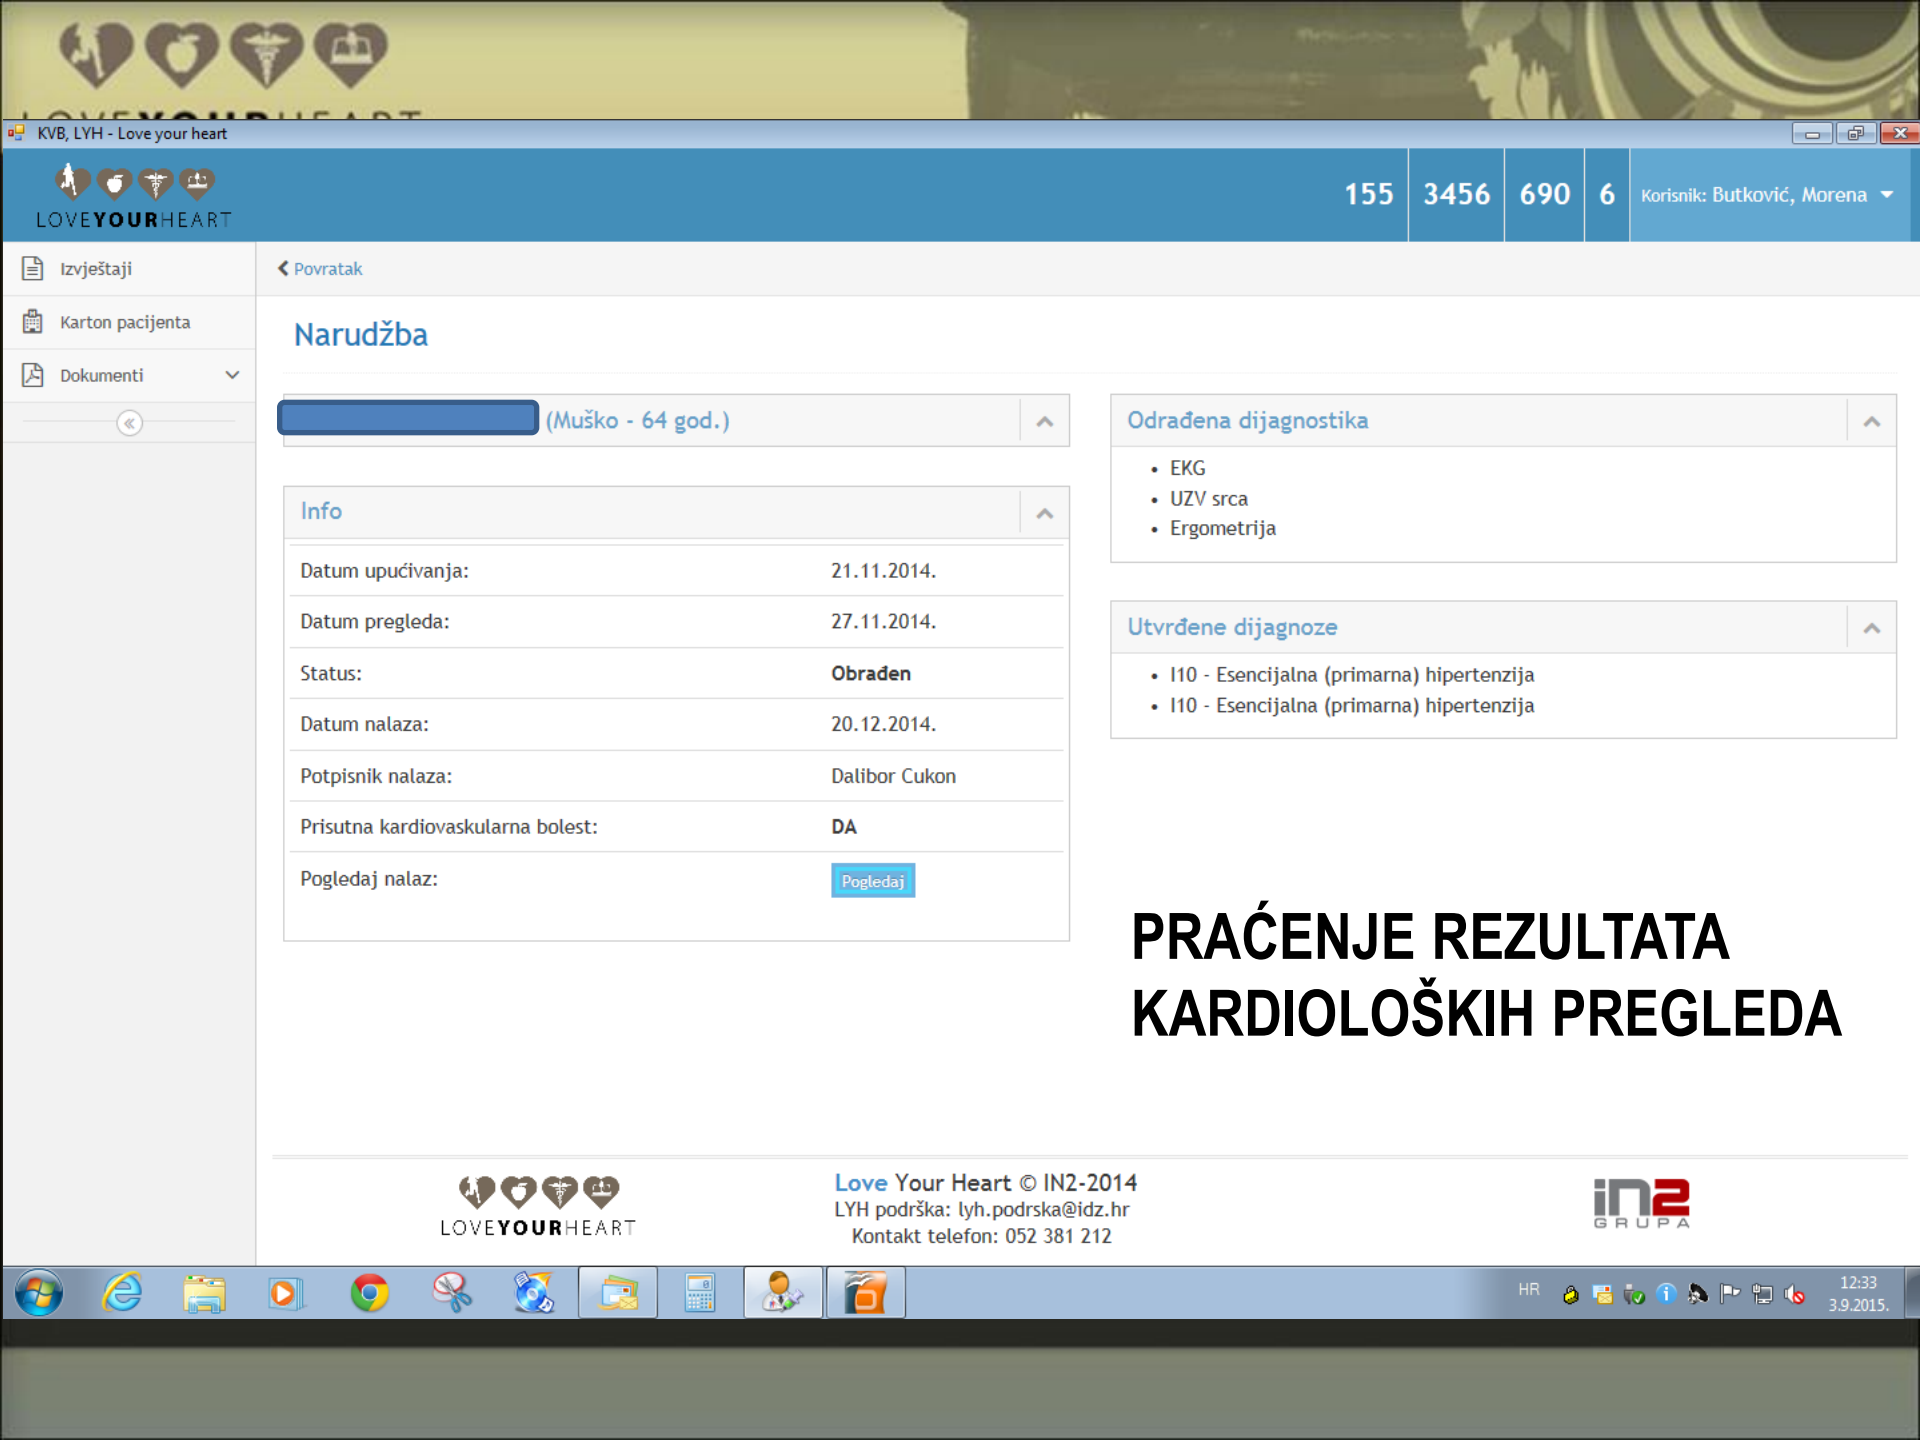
KVB, LYH - Love your heart

LOVEYOURHEART

155 | 3456 | 690 | 6 | Korisnik: Butković, Morena

Izvještaji

Karton pacijenta

Dokumenti

Povratak

Narudžba

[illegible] (Muško - 64 god.)

Info

| | |
|---|---|
| Datum upućivanja: | 21.11.2014. |
| Datum pregleda: | 27.11.2014. |
| Status: | Obrađen |
| Datum nalaza: | 20.12.2014. |
| Potpisnik nalaza: | Dalibor Cukon |
| Prisutna kardiovaskularna bolest: | DA |
| Pogledaj nalaz: | Pogledaj |

Odrađena dijagnostika

- EKG
- UZV srca
- Ergometrija

Utvrđene dijagnoze

- I10 - Esencijalna (primarna) hipertenzija
- I10 - Esencijalna (primarna) hipertenzija

PRAĆENJE REZULTATA KARDIOLOŠKIH PREGLEDA

LOVEYOURHEART

Love Your Heart © IN2-2014
LYH podrška: lyh.podrska@idz.hr
Kontakt telefon: 052 381 212

in2 GRUPA

HR 12:33 3.9.2015.